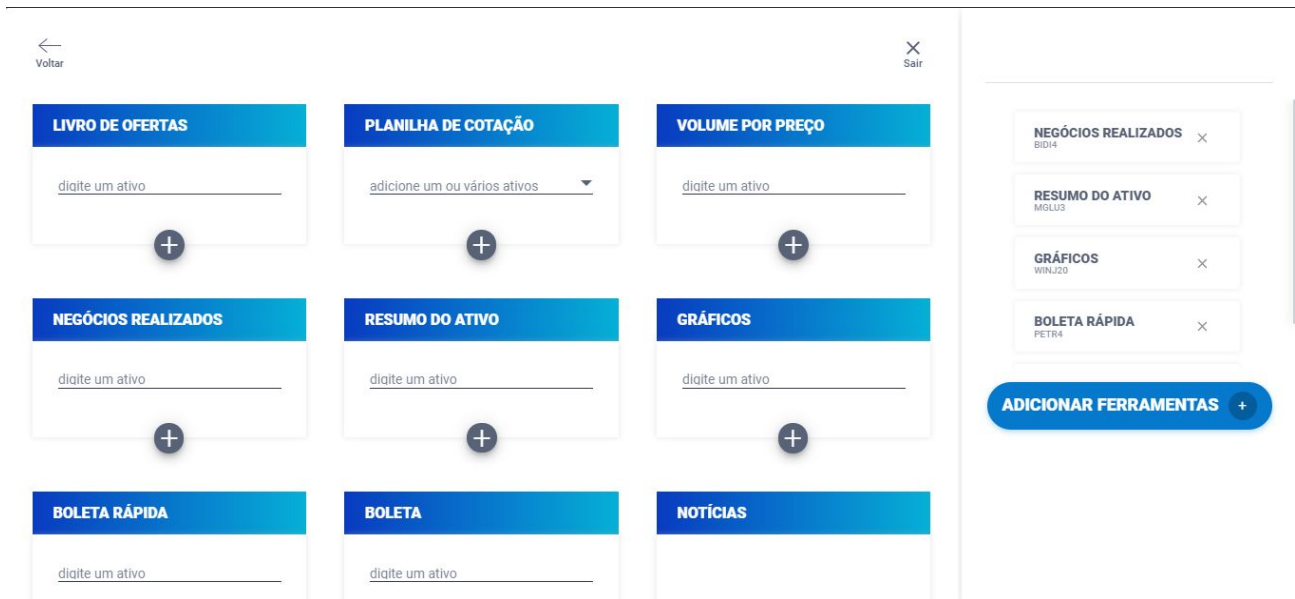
Voltar

Sair

LIVRO DE OFERTAS

digite um ativo

PLANILHA DE COTAÇÃO

adicione um ou vários ativos

VOLUME POR PREÇO

digite um ativo

NEGÓCIOS REALIZADOS

digite um ativo

RESUMO DO ATIVO

digite um ativo

GRÁFICOS

digite um ativo

BOLETA RÁPIDA

digite um ativo

BOLETA

digite um ativo

NOTÍCIAS

NEGÓCIOS REALIZADOS
BIDI4

RESUMO DO ATIVO
MGLU3

GRÁFICOS
WINJ20

BOLETA RÁPIDA
PETR4

ADICIONAR FERRAMENTAS